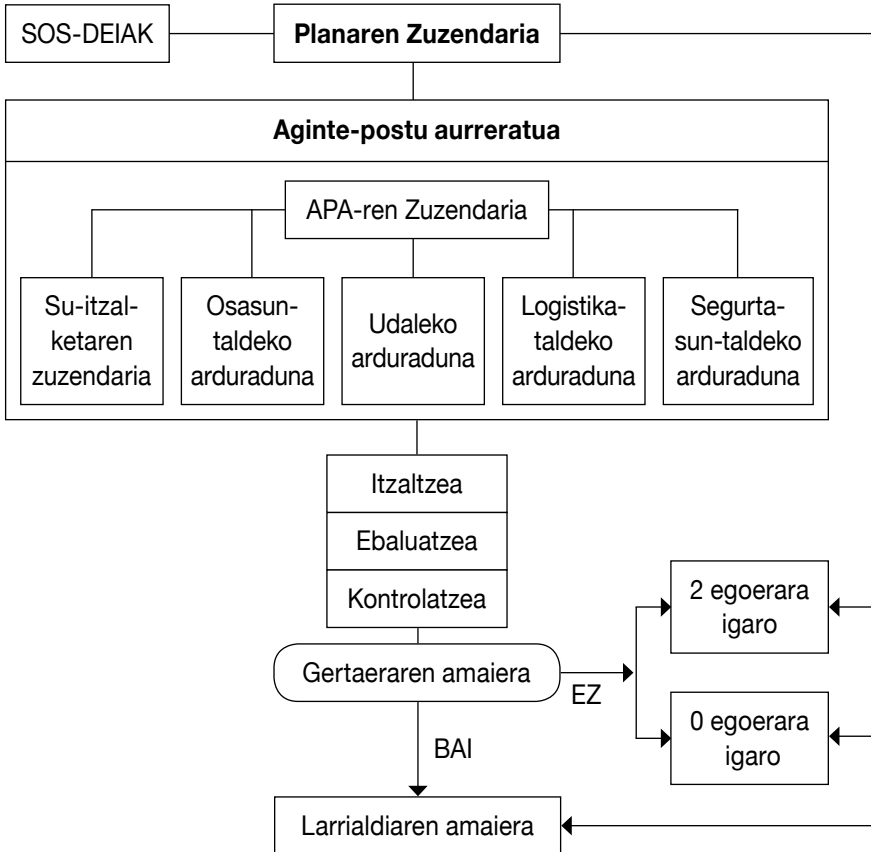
SOS-DEIAK

Planaren Zuzendaria

Aginte-postu aurreratua

APA-ren Zuzendaria

Su-itzalketaren zuzendaria

Osasun-taldeko arduraduna

Udaleko arduraduna

Logistika-taldeko arduraduna

Segurtasun-taldeko arduraduna

Itzaltzea

Ebaluatzea

Kontrolatzea

Gertaeraren amaiera

EZ

2 egoerara igaro

0 egoerara igaro

BAI

Larrialdiaren amaiera